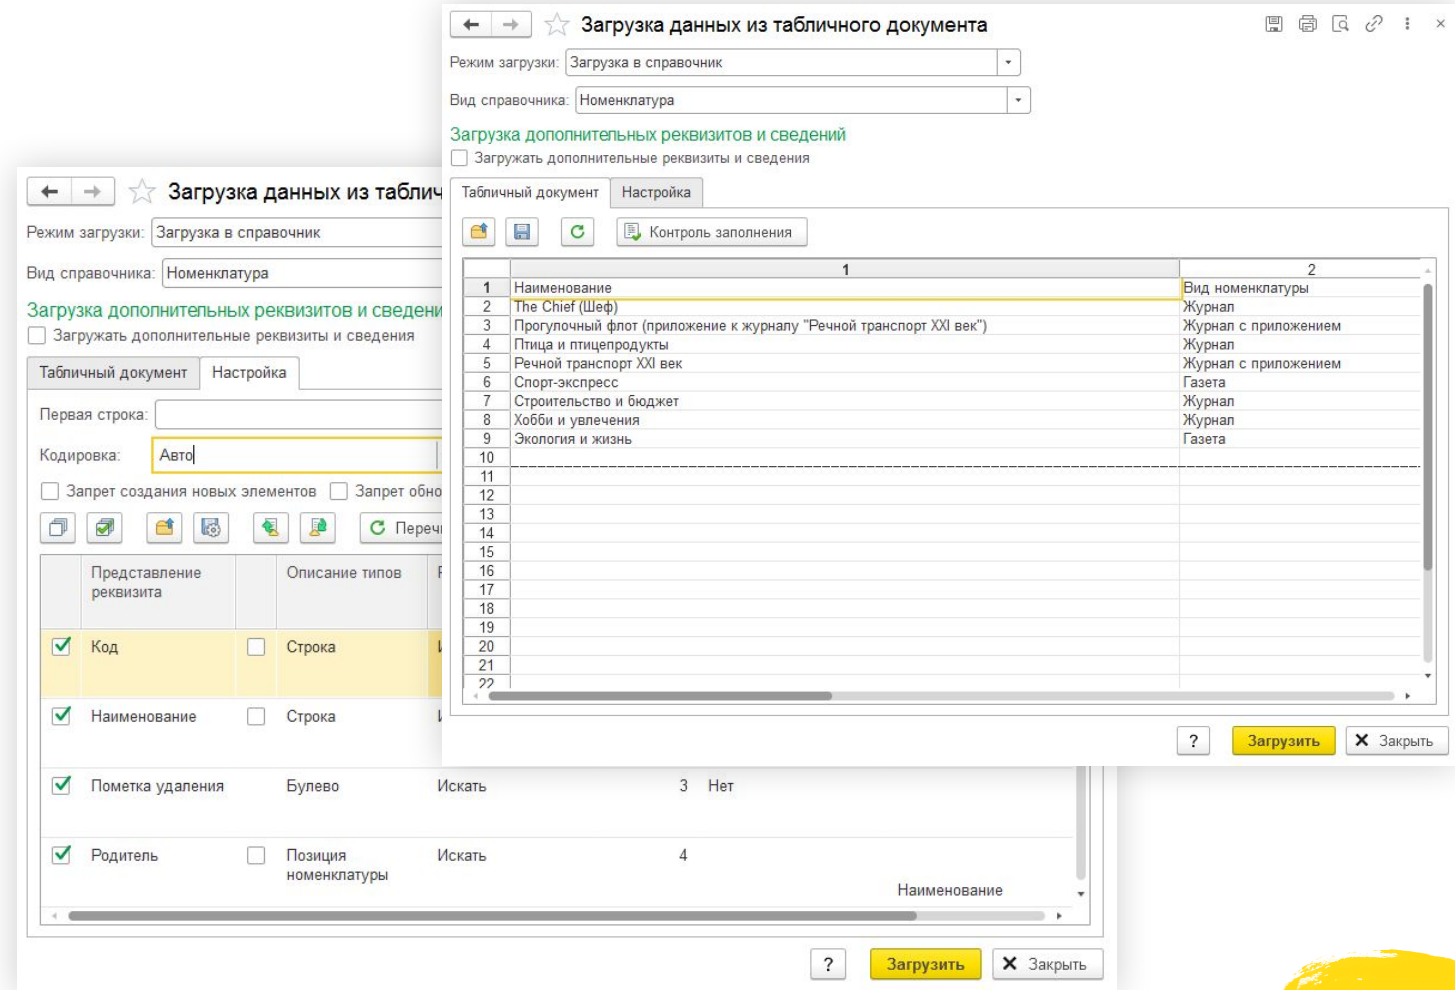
Загрузка данных из табличного документа
Режим загрузки: Загрузка в справочник
Вид справочника: Номенклатура
Загрузка дополнительных реквизитов и сведений
Загружать дополнительные реквизиты и сведения
Табличный документ | Настройка
Контроль заполнения

| | 1 | 2 |
|---|---|---|
| 1 | Наименование | Вид номенклатуры |
| 2 | The Chief (Шеф) | Журнал |
| 3 | Прогулочный флот (приложение к журналу "Речной транспорт XXI век") | Журнал с приложением |
| 4 | Птица и птицепродукты | Журнал |
| 5 | Речной транспорт XXI век | Журнал с приложением |
| 6 | Спорт-экспресс | Газета |
| 7 | Строительство и бюджет | Журнал |
| 8 | Хобби и увлечения | Журнал |
| 9 | Экология и жизнь | Газета |
| 10 | | |
| 11 | | |
| 12 | | |
| 13 | | |
| 14 | | |
| 15 | | |
| 16 | | |
| 17 | | |
| 18 | | |
| 19 | | |
| 20 | | |
| 21 | | |
| 22 | | |

? Загрузить Закрыть

Загрузка данных из табли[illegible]
Режим загрузки: Загрузка в справочник
Вид справочника: Номенклатура
Загрузка дополнительных реквизитов и сведени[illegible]
Загружать дополнительные реквизиты и сведения
Табличный документ | Настройка
Первая строка:
Кодировка: Авто
Запрет создания новых элементов
Запрет обно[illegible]
Переч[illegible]

| | Представление реквизита | | Описание типов | | | |
|---|---|---|---|---|---|---|
| ✓ | Код | | Строка | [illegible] | | |
| ✓ | Наименование | | Строка | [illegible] | | |
| ✓ | Пометка удаления | | Булево | Искать | 3 | Нет |
| ✓ | Родитель | | Позиция номенклатуры | Искать | 4 | Наименование |

? Загрузить Закрыть